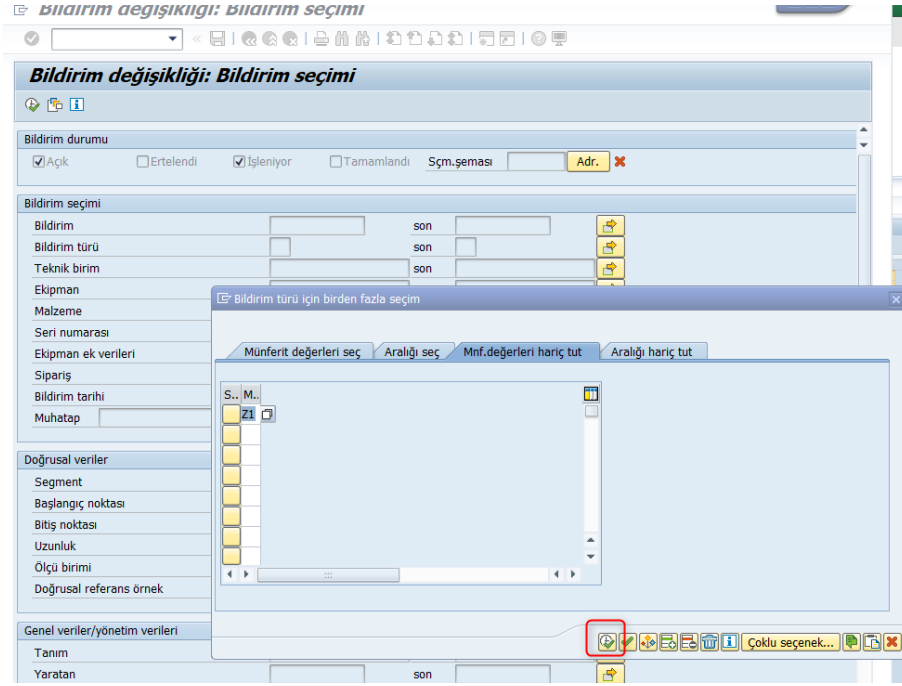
Bildirim değişikliği: Bildirim seçimi

Bildirim değişikliği: Bildirim seçimi

Bildirim durumu
Açık
Ertelendi
İşleniyor
Tamamlandı
Sçm.şeması
Adr.

Bildirim seçimi
Bildirim
son
Bildirim türü
son
Teknik birim
son
Ekipman
Malzeme
Seri numarası
Ekipman ek verileri
Sipariş
Bildirim tarihi
Muhatap

Doğrusal veriler
Segment
Başlangıç noktası
Bitiş noktası
Uzunluk
Ölçü birimi
Doğrusal referans örnek

Genel veriler/yönetim verileri
Tanım
Yaratan
son

Bildirim türü için birden fazla seçim

Münferit değerleri seç
Aralığı seç
Mnf.değerleri hariç tut
Aralığı hariç tut

| S.. | M.. |
|---|---|
| | Z1 |
| | |
| | |
| | |
| | |
| | |
| | |
| | |

Çoklu seçenek...